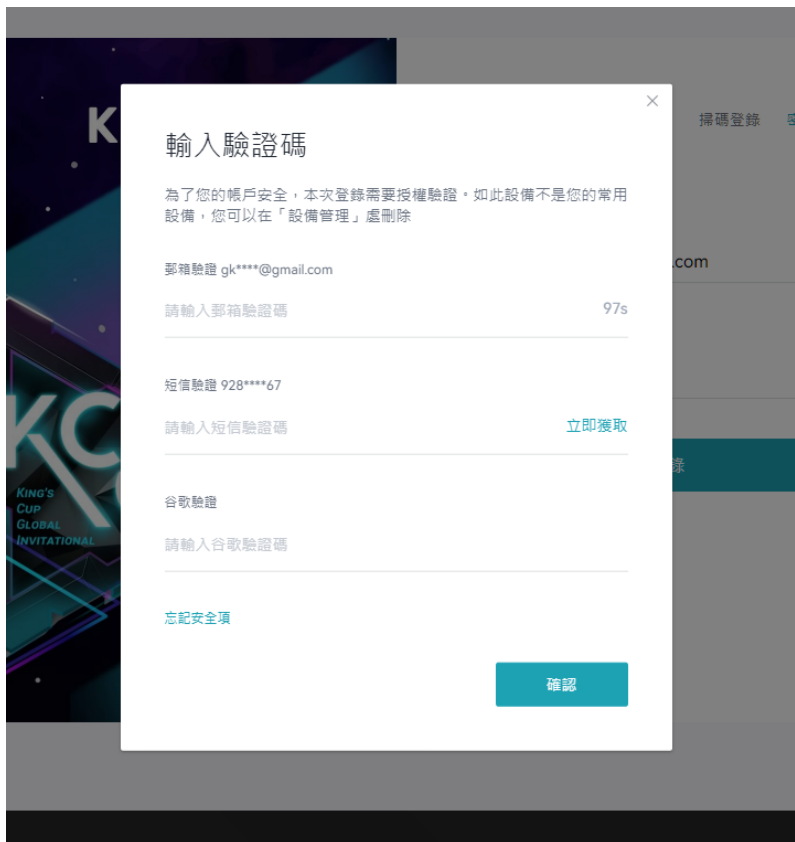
K

KC

KING'S
CUP
GLOBAL
INVITATIONAL

掃碼登錄

.com

錄

×

輸入驗證碼

為了您的帳戶安全，本次登錄需要授權驗證。如此設備不是您的常用設備，您可以在「設備管理」處刪除

郵箱驗證 gk****@gmail.com

請輸入郵箱驗證碼

97s

短信驗證 928****67

請輸入短信驗證碼

立即獲取

谷歌驗證

請輸入谷歌驗證碼

忘記安全項

確認